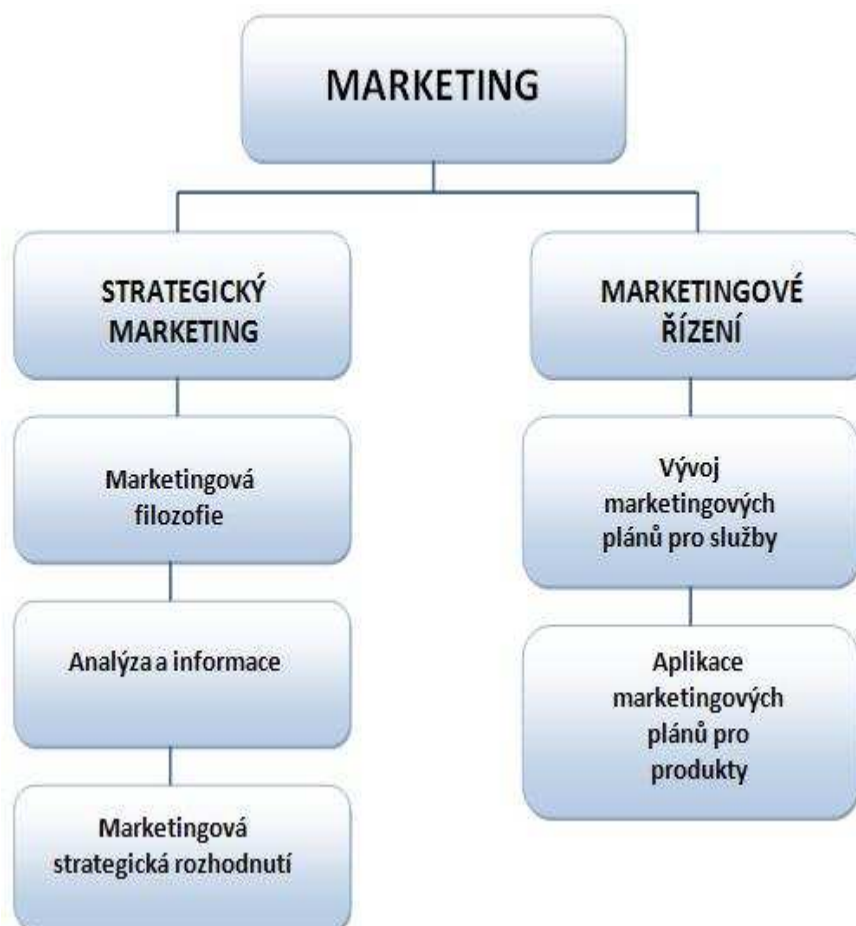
MARKETING

STRATEGICKÝ MARKETING

Marketingová filozofie

Analýza a informace

Marketingová strategická rozhodnutí

MARKETINGOVÉ ŘÍZENÍ

Vývoj marketingových plánů pro služby

Aplikace marketingových plánů pro produkty